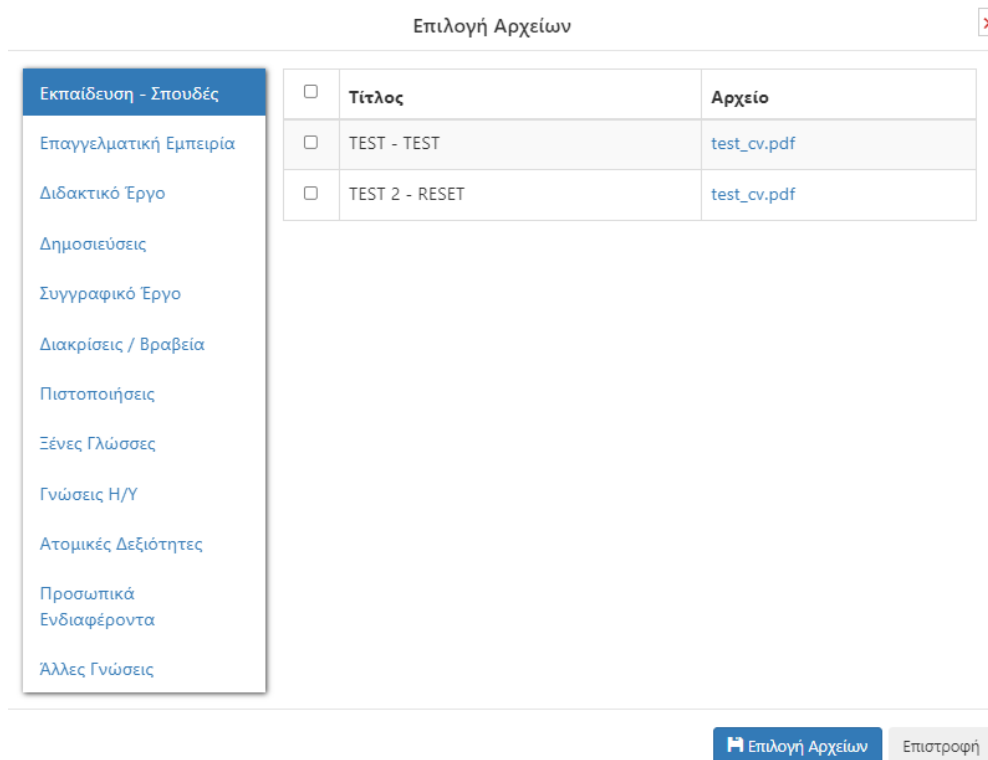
Επιλογή Αρχείων

×

Εκπαίδευση - Σπουδές
Επαγγελματική Εμπειρία
Διδακτικό Έργο
Δημοσιεύσεις
Συγγραφικό Έργο
Διακρίσεις / Βραβεία
Πιστοποιήσεις
Ξένες Γλώσσες
Γνώσεις Η/Υ
Ατομικές Δεξιότητες
Προσωπικά Ενδιαφέροντα
Άλλες Γνώσεις

| ☐ | Τίτλος | Αρχείο |
|---|---|---|
| ☐ | TEST - TEST | test_cv.pdf |
| ☐ | TEST 2 - RESET | test_cv.pdf |

Επιλογή Αρχείων

Επιστροφή